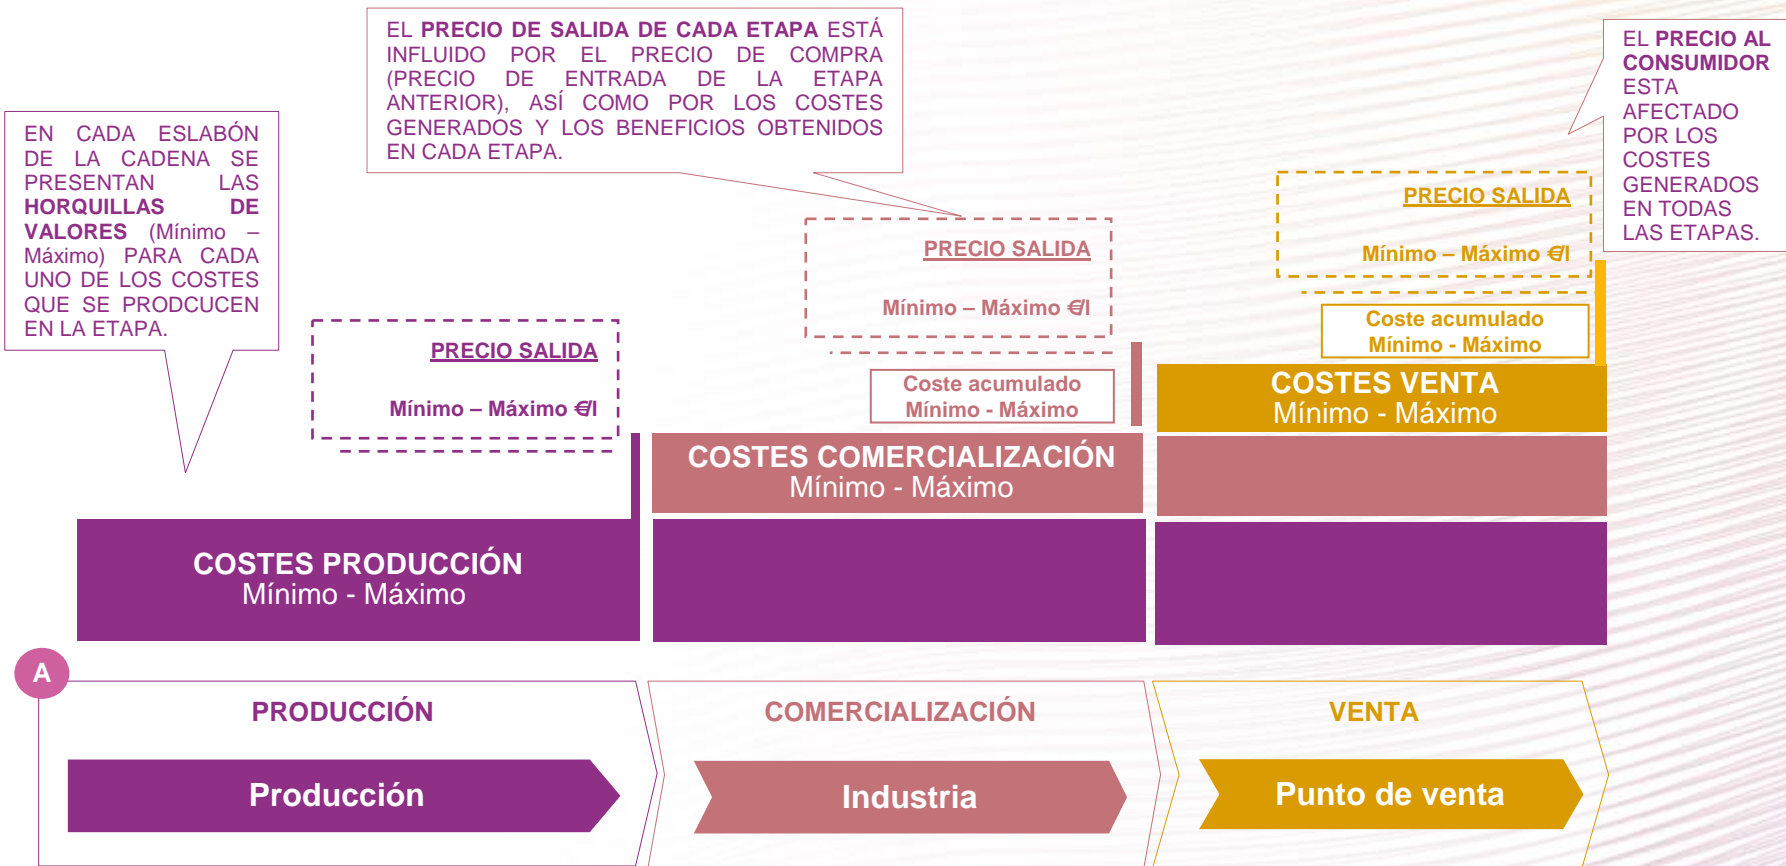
EN CADA ESLABÓN DE LA CADENA SE PRESENTAN LAS **HORQUILLAS DE VALORES** (Mínimo – Máximo) PARA CADA UNO DE LOS COSTES QUE SE PRODCUCEN EN LA ETAPA.

EL **PRECIO DE SALIDA DE CADA ETAPA** ESTÁ INFLUIDO POR EL PRECIO DE COMPRA (PRECIO DE ENTRADA DE LA ETAPA ANTERIOR), ASÍ COMO POR LOS COSTES GENERADOS Y LOS BENEFICIOS OBTENIDOS EN CADA ETAPA.

EL **PRECIO AL CONSUMIDOR** ESTA AFECTADO POR LOS COSTES GENERADOS EN TODAS LAS ETAPAS.

PRECIO SALIDA
Mínimo – Máximo €/l

PRECIO SALIDA
Mínimo – Máximo €/l

PRECIO SALIDA
Mínimo – Máximo €/l

Coste acumulado
Mínimo - Máximo

Coste acumulado
Mínimo - Máximo

COSTES VENTA
Mínimo - Máximo

COSTES COMERCIALIZACIÓN
Mínimo - Máximo

COSTES PRODUCCIÓN
Mínimo - Máximo

A

PRODUCCIÓN
Producción

COMERCIALIZACIÓN
Industria

VENTA
Punto de venta